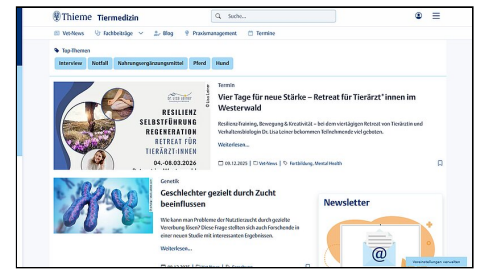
Thieme Tiermedizin

Suche...

Vet-News Fachbeiträge Blog Praxismanagement Termine

Top-Themen

Interview Notfall Nahrungsergänzungsmittel Pferd Hund

Dr. Lisa Leiner

RESILIENZ SELBSTFÜHRUNG REGENERATION RETREAT FÜR TIERÄRZT:INNEN

04.-08.03.2026

Termin

Vier Tage für neue Stärke – Retreat für Tierärzt*innen im Westerwald

Resilienztraining, Bewegung & Kreativität – bei dem viertägigen Retreat von Tierärztin und Verhaltensbiologin Dr. Lisa Leiner bekommen Teilnehmende viel geboten.

Weiterlesen...

09.12.2025 Vet-News Fortbildung, Mental Health

Genetik

Geschlechter gezielt durch Zucht beeinflussen

Wie kann man Probleme der Nutztierzucht durch gezielte Vererbung lösen? Diese Frage stellten sich auch Forschende in einer neuen Studie mit interessanten Ergebnissen.

Weiterlesen...

Newsletter

Einstellungen verwalten